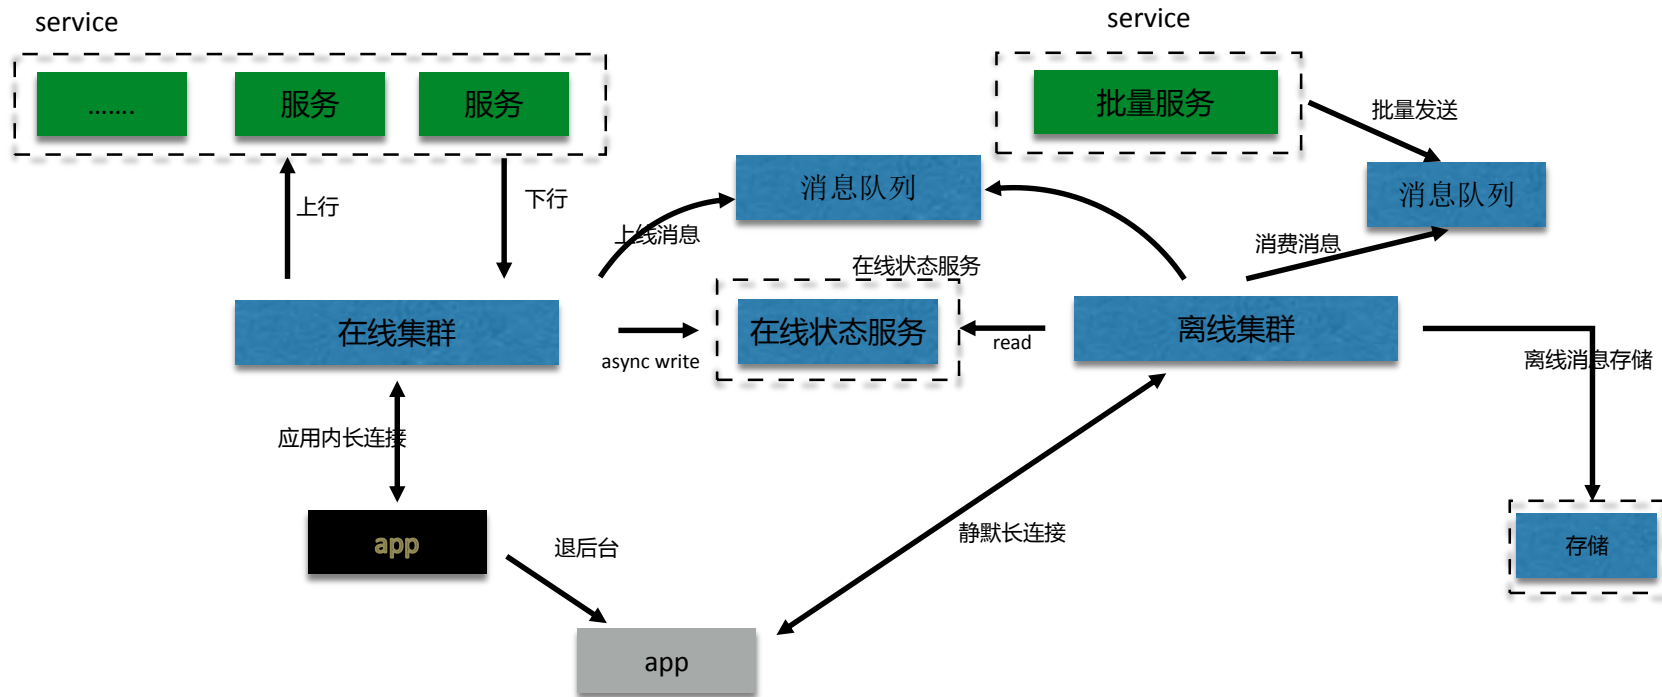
service

.......

服务

服务

service

批量服务

批量发送

消息队列

消息队列

上行

下行

上线消息

消费消息

在线状态服务

在线集群

async write

在线状态服务

read

离线集群

离线消息存储

应用内长连接

app

退后台

静默长连接

存储

app